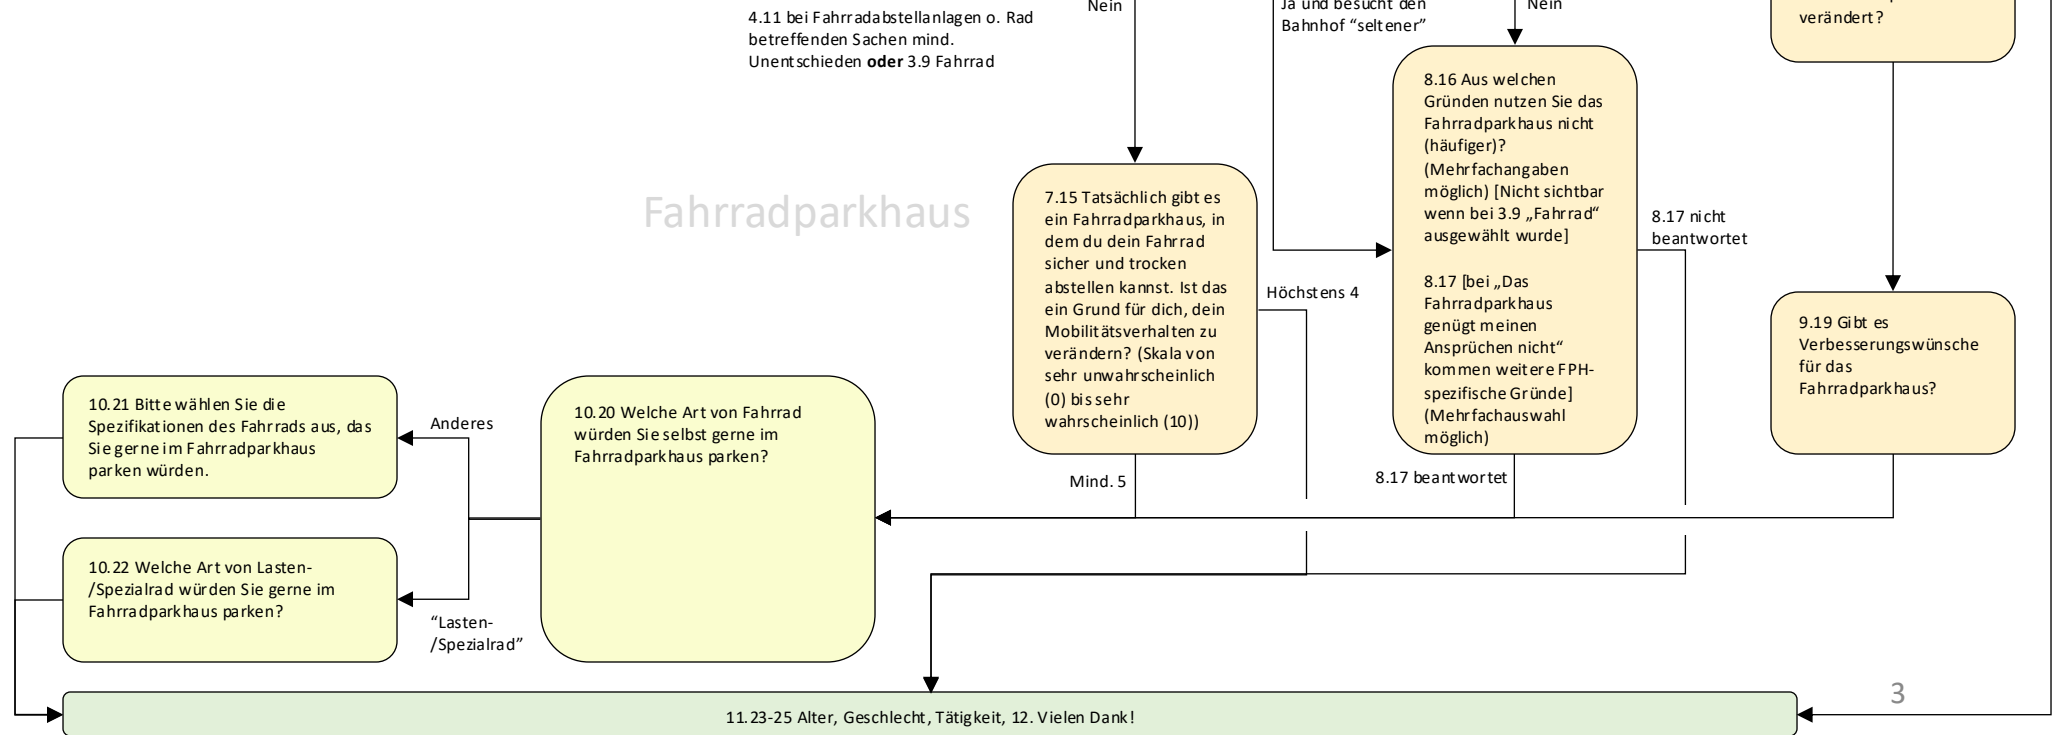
4.11 bei Fahrradabstellanlagen o. Rad betreffenden Sachen mind. Unentschieden **oder** 3.9 Fahrrad

Nein

Ja und besucht den Bahnhof "seltener"

Nein

verändert?

Fahrradparkhaus

7.15 Tatsächlich gibt es ein Fahrradparkhaus, in dem du dein Fahrrad sicher und trocken abstellen kannst. Ist das ein Grund für dich, dein Mobilitätsverhalten zu verändern? (Skala von sehr unwahrscheinlich (0) bis sehr wahrscheinlich (10))

Höchstens 4

Mind. 5

8.16 Aus welchen Gründen nutzen Sie das Fahrradparkhaus nicht (häufiger)? (Mehrfachangaben möglich) [Nicht sichtbar wenn bei 3.9 „Fahrrad" ausgewählt wurde]

8.17 [bei „Das Fahrradparkhaus genügt meinen Ansprüchen nicht" kommen weitere FPH-spezifische Gründe] (Mehrfachauswahl möglich)

8.17 nicht beantwortet

8.17 beantwortet

9.19 Gibt es Verbesserungswünsche für das Fahrradparkhaus?

10.21 Bitte wählen Sie die Spezifikationen des Fahrrads aus, das Sie gerne im Fahrradparkhaus parken würden.

Anderes

10.20 Welche Art von Fahrrad würden Sie selbst gerne im Fahrradparkhaus parken?

10.22 Welche Art von Lasten-/Spezialrad würden Sie gerne im Fahrradparkhaus parken?

"Lasten-/Spezialrad"

3

11.23-25 Alter, Geschlecht, Tätigkeit, 12. Vielen Dank!